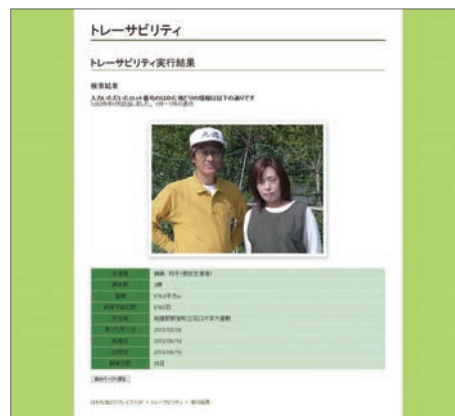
トレーサビリティ

トレーサビリティ実行結果

検索結果
入力いただいたロット番号の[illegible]の情報は以下の通りです
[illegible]

| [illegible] | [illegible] |
|---|---|
| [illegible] | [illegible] |
| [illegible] | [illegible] |
| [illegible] | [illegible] |
| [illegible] | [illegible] |
| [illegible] | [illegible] |
| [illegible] | 2013/02/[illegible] |
| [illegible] | 2013/06/10 |
| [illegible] | 2013/06/10 |
| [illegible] | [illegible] |

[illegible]

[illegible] > トレーサビリティ > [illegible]